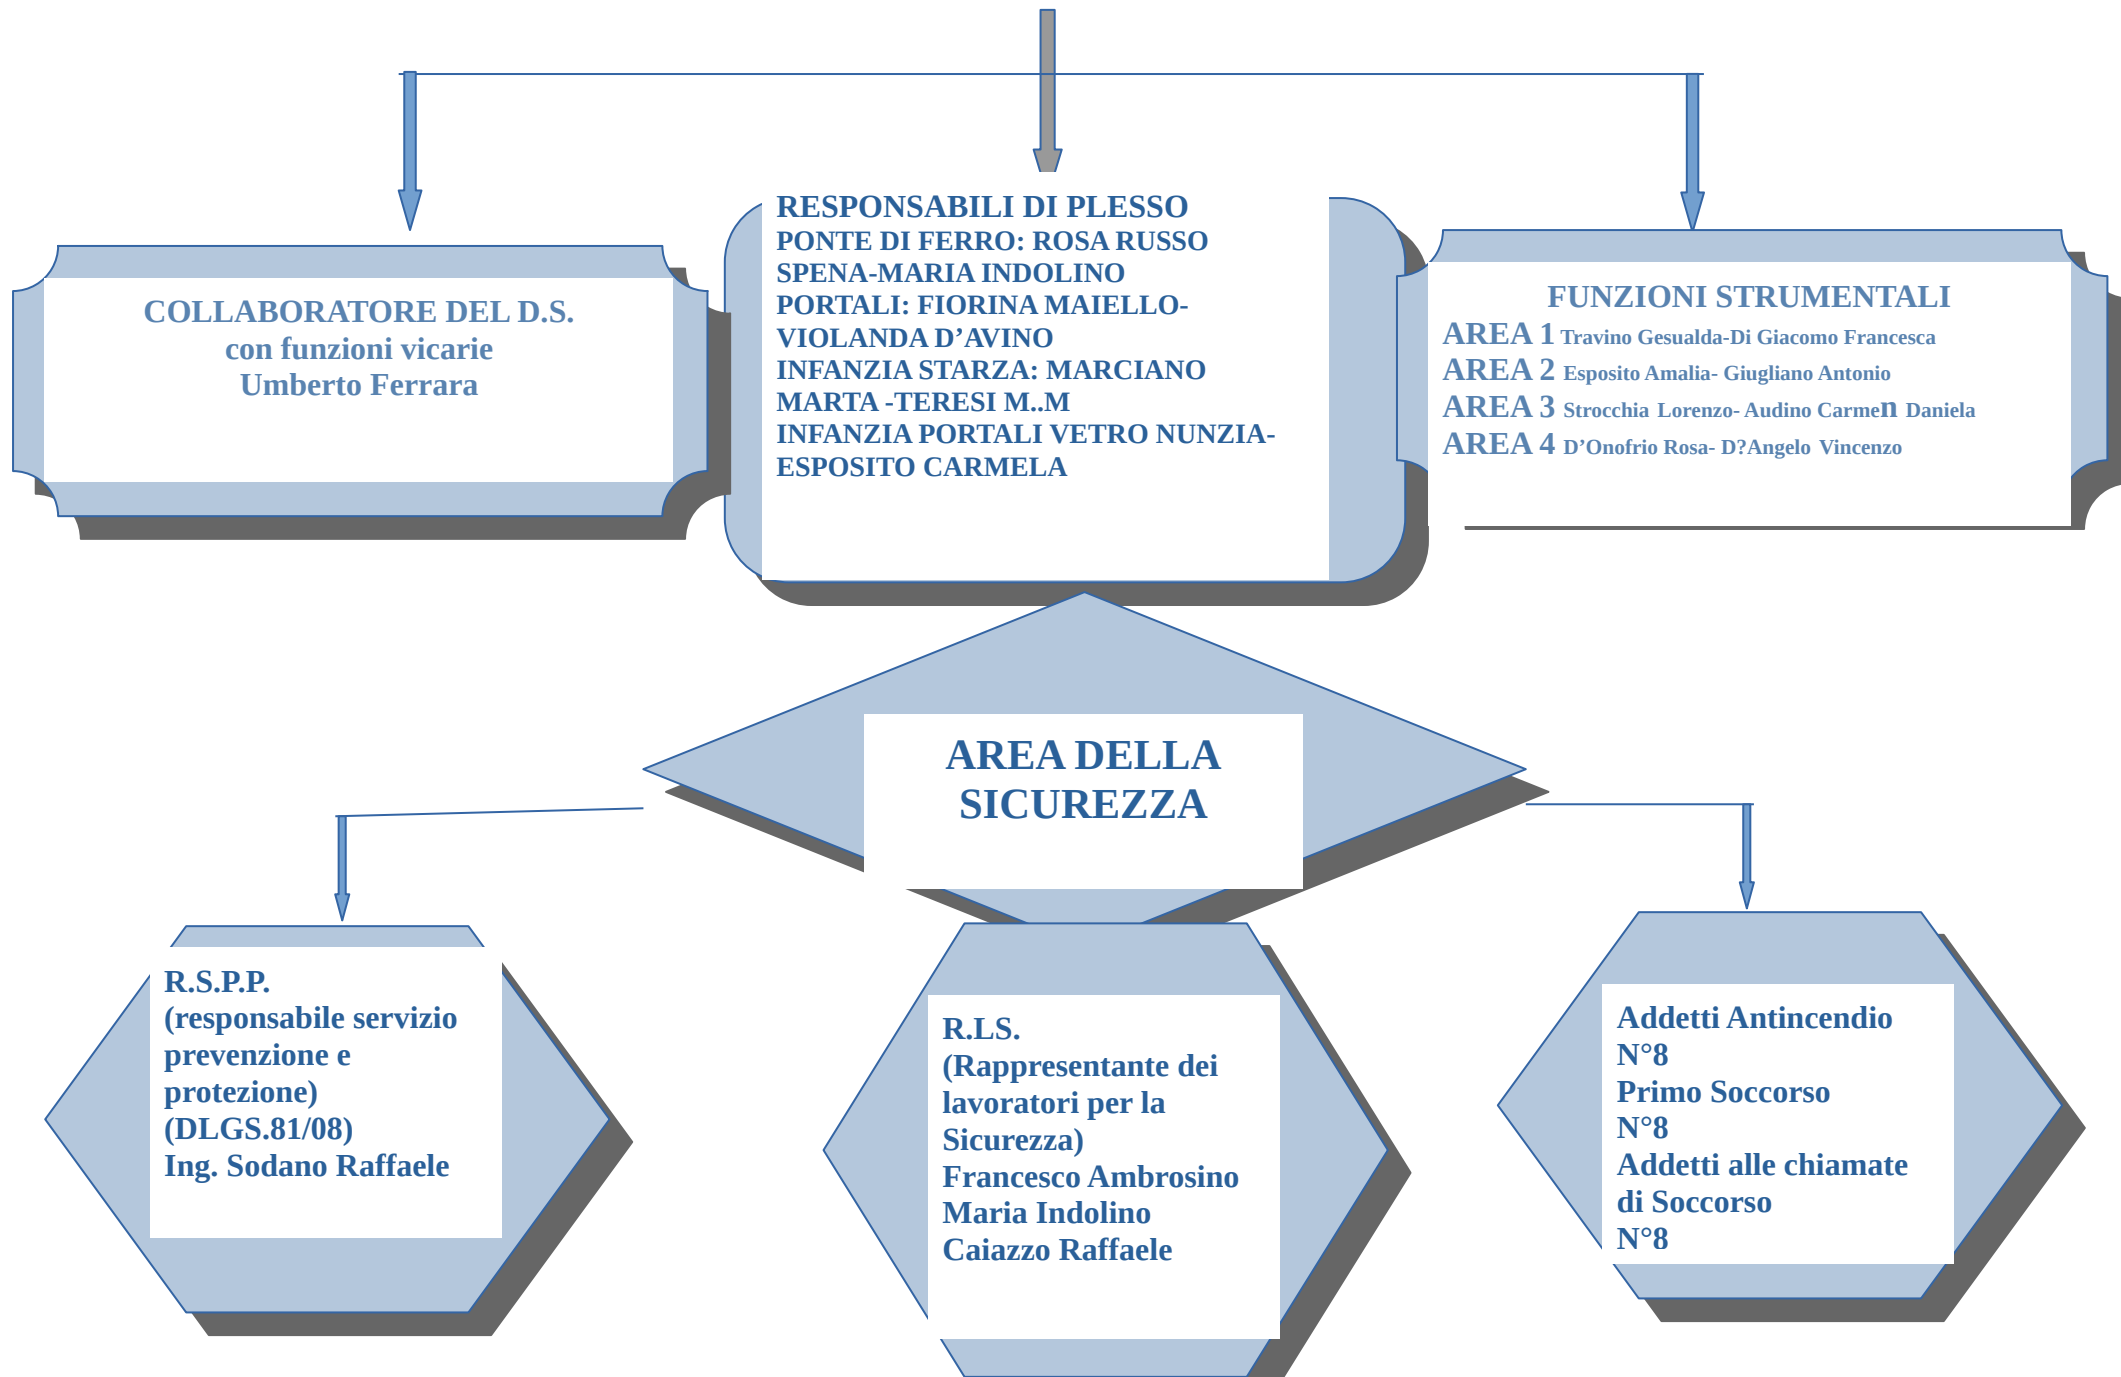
COLLABORATORE DEL D.S.
con funzioni vicarie
Umberto Ferrara

RESPONSABILI DI PLESSO
PONTE DI FERRO: ROSA RUSSO
SPENA-MARIA INDOLINO
PORTALI: FIORINA MAIELLO-VIOLANDA D'AVINO
INFANZIA STARZA: MARCIANO MARTA -TERESI M..M
INFANZIA PORTALI VETRO NUNZIA-ESPOSITO CARMELA

FUNZIONI STRUMENTALI
AREA 1 Travino Gesualda-Di Giacomo Francesca
AREA 2 Esposito Amalia- Giugliano Antonio
AREA 3 Strocchia Lorenzo- Audino Carmen Daniela
AREA 4 D'Onofrio Rosa- D?Angelo Vincenzo

AREA DELLA SICUREZZA

R.S.P.P.
(responsabile servizio prevenzione e protezione)
(DLGS.81/08)
Ing. Sodano Raffaele

R.LS.
(Rappresentante dei lavoratori per la Sicurezza)
Francesco Ambrosino
Maria Indolino
Caiazzo Raffaele

Addetti Antincendio
N°8
Primo Soccorso
N°8
Addetti alle chiamate di Soccorso
N°8